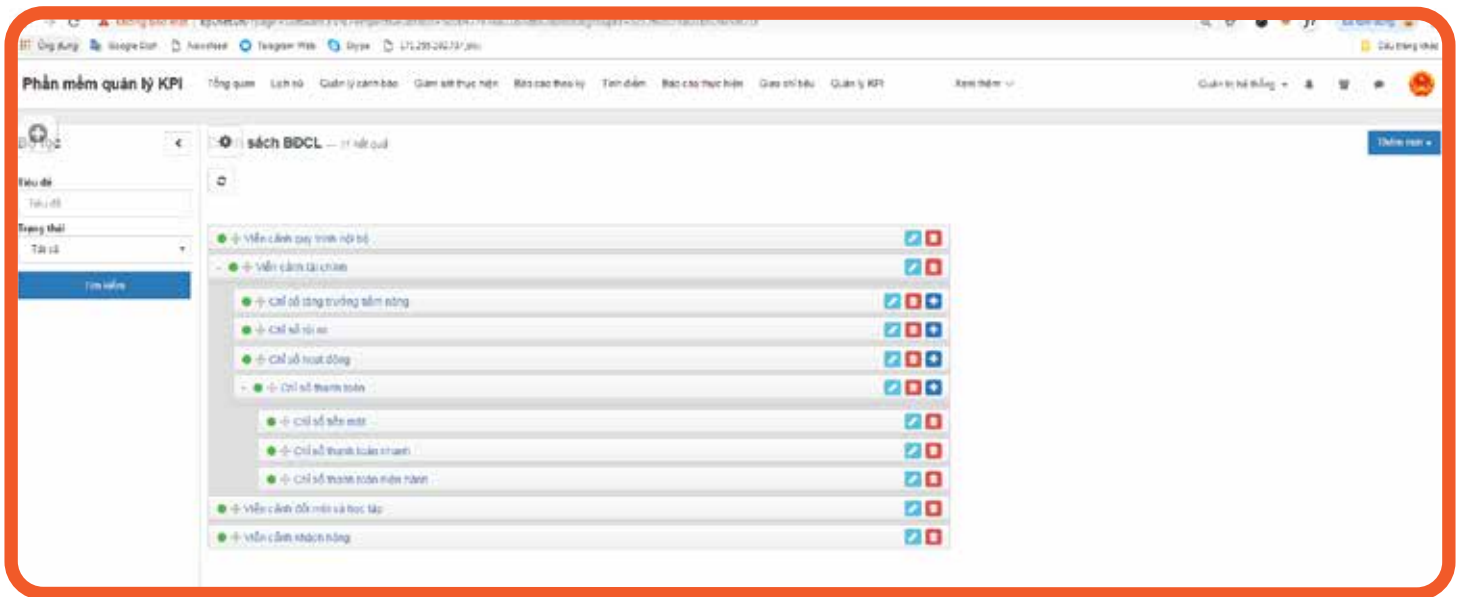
Không bảo mật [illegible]

Ứng dụng Google Dịch Newsfeed Telegram Web Skype 171.235.242.737.php

Dấu trang khác

Phần mềm quản lý KPI Tổng quan Lịch sử Quản lý cảnh báo Giám sát thực hiện Báo cáo theo kỳ Tính điểm Báo cáo thực hiện Giao chỉ tiêu Quản lý KPI Xem thêm

Quản trị hệ thống

Bộ lọc

Tiêu đề

Tiêu đề

Trạng thái

Tất cả

Tìm kiếm

sách BDCL — 11 kết quả

Thêm mới

Viễn cảnh quy trình nội bộ

Viễn cảnh tài chính

Chỉ số tăng trưởng tiềm năng

Chỉ số rủi ro

Chỉ số hoạt động

Chỉ số thanh toán

Chỉ số tiền mặt

Chỉ số thanh toán nhanh

Chỉ số thanh toán hiện hành

Viễn cảnh đổi mới và học tập

Viễn cảnh khách hàng